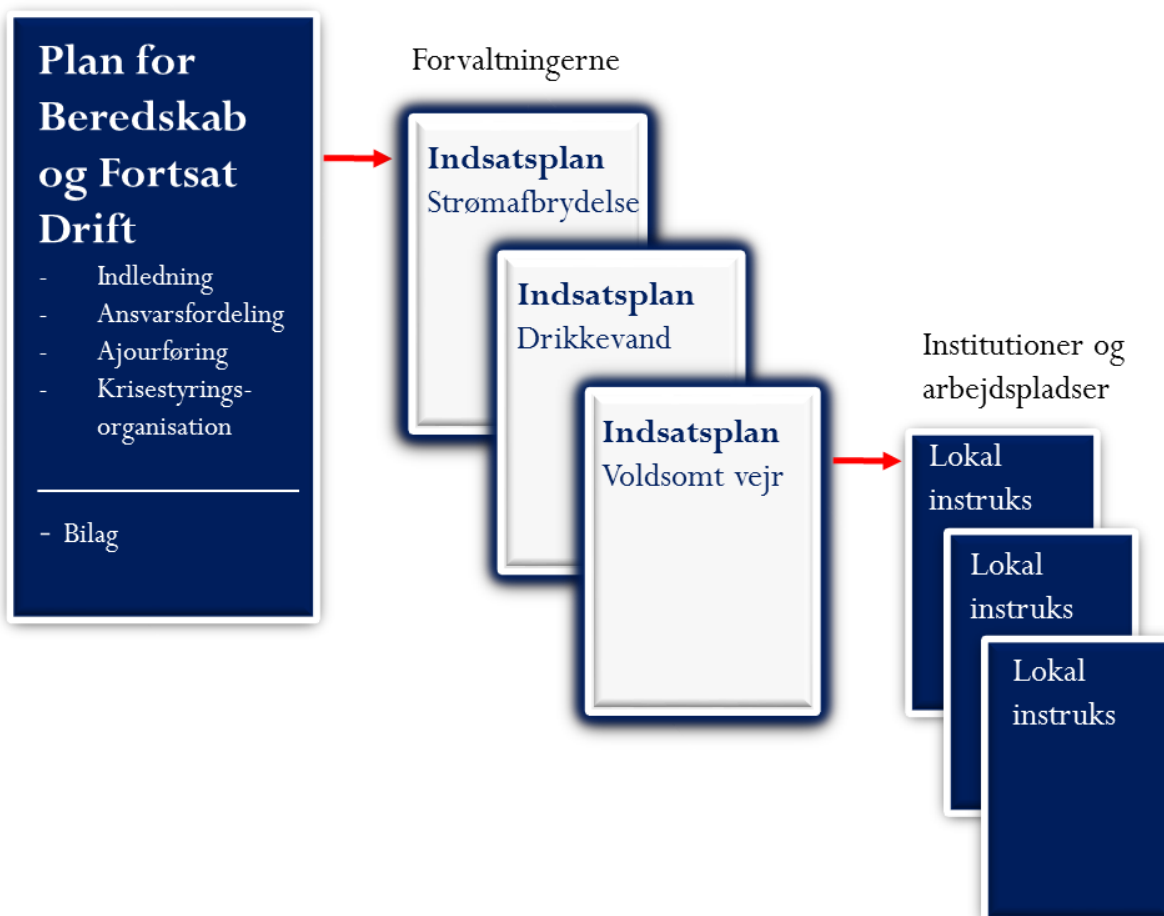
Plan for Beredskab og Fortsat Drift

- Indledning
- Ansvarsfordeling
- Ajourføring
- Krisestyrings-organisation

- Bilag

Forvaltningerne

Indsatsplan
Strømafbrydelse

Indsatsplan
Drikkevand

Indsatsplan
Voldsomt vejr

Institutioner og arbejdspladser

Lokal instruks

Lokal instruks

Lokal instruks